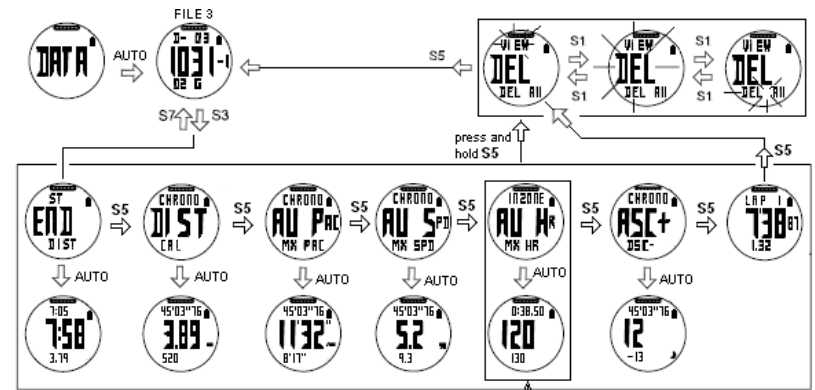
FILE 3

DATA AUTO

D- 03
1031 -1
02 G

S5

VIEW
DEL
DEL All

S1
S1

VIEW
DEL
DEL All

S1
S1

VIEW
DEL
DEL All

S7 S3

press and hold S5

S5

ST
END
DIST

S5

CHRONO
DIST
CAL

S5

CHRONO
AV PAC
MX PAC

S5

CHRONO
AV SPD
MX SPD

S5

INZONE
AV HR
MX HR

S5

CHRONO
ASC+
DSC-

S5

LAP 1
7:38 87
1.32

AUTO

7:05
7:58
3.79

AUTO

45'03"76
3.89
520

AUTO

45'03"76
11'32"
8'17"

AUTO

45'03"76
5.2
9.3

AUTO

0:38.50
120
130

AUTO

45'03"76
12
-13